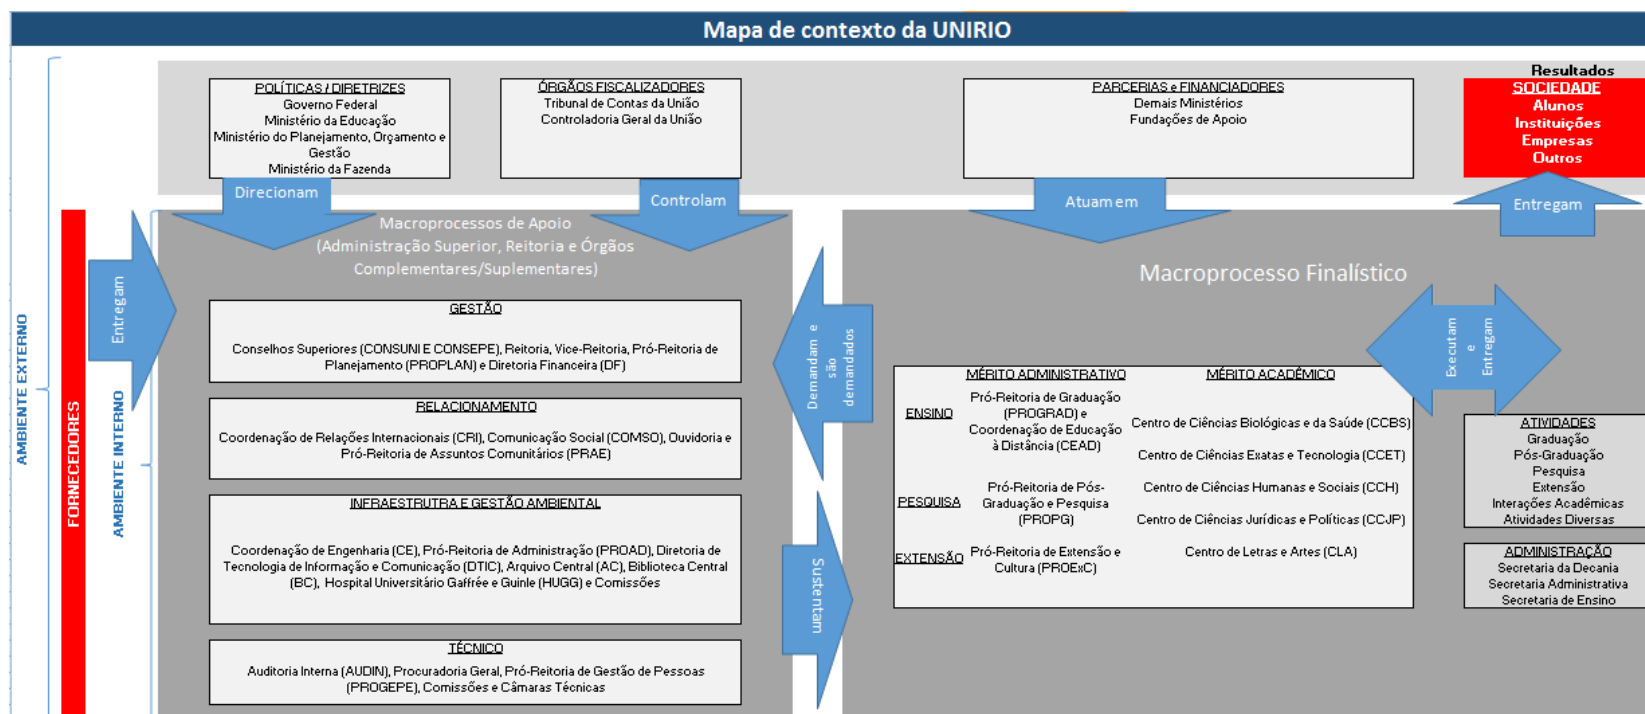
Mapa de contexto da UNIRIO

POLÍTICAS / DIRETRIZES
Governo Federal
Ministério da Educação
Ministério do Planejamento, Orçamento e Gestão
Ministério da Fazenda

ÓRGÃOS FISCALIZADORES
Tribunal de Contas da União
Controladoria Geral da União

PARCERIAS e FINANCIADORES
Demais Ministérios
Fundações de Apoio

Resultados
SOCIEDADE
Alunos
Instituições
Empresas
Outros

Direcionam

Controlam

Atuam em

Entregam

AMBIENTE EXTERNO

FORNECEDORES

Entregam

AMBIENTE INTERNO

Macroprocessos de Apoio
(Administração Superior, Reitoria e Órgãos Complementares/Suplementares)

GESTÃO
Conselhos Superiores (CONSUNI E CONSEPE), Reitoria, Vice-Reitoria, Pró-Reitoria de Planejamento (PROPLAN) e Diretoria Financeira (DF)

RELACIONAMENTO
Coordenação de Relações Internacionais (CRI), Comunicação Social (COMSO), Ouvidoria e Pró-Reitoria de Assuntos Comunitários (PRAE)

INFRAESTRUTRA E GESTÃO AMBIENTAL
Coordenação de Engenharia (CE), Pró-Reitoria de Administração (PROAD), Diretoria de Tecnologia de Informação e Comunicação (DTIC), Arquivo Central (AC), Biblioteca Central (BC), Hospital Universitário Gaffrée e Guinle (HUGG) e Comissões

TÉCNICO
Auditoria Interna (AUDIN), Procuradoria Geral, Pró-Reitoria de Gestão de Pessoas (PROGEPE), Comissões e Câmaras Técnicas

Demandam e são demandados

Sustentam

Macroprocesso Finalístico

Executam e Entregam

MÉRITO ADMINISTRATIVO
MÉRITO ACADÊMICO

ENSINO
Pró-Reitoria de Graduação (PROGRAD) e Coordenação de Educação à Distância (CEAD)
Centro de Ciências Biológicas e da Saúde (CCBS)
Centro de Ciências Exatas e Tecnologia (CCET)

PESQUISA
Pró-Reitoria de Pós-Graduação e Pesquisa (PROPG)
Centro de Ciências Humanas e Sociais (CCH)
Centro de Ciências Jurídicas e Políticas (CCJP)

EXTENSÃO
Pró-Reitoria de Extensão e Cultura (PROExC)
Centro de Letras e Artes (CLA)

ATIVIDADES
Graduação
Pós-Graduação
Pesquisa
Extensão
Interações Acadêmicas
Atividades Diversas

ADMINISTRAÇÃO
Secretaria da Decania
Secretaria Administrativa
Secretaria de Ensino